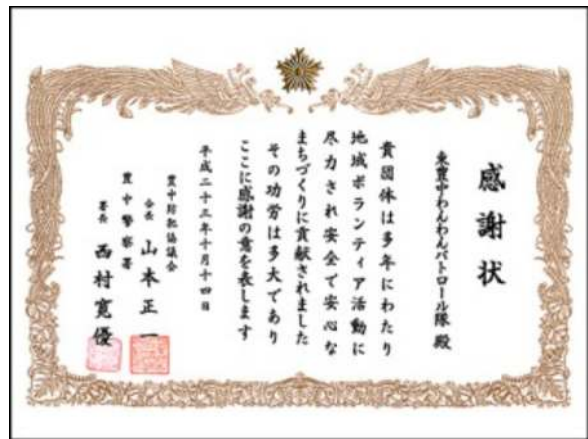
感謝状

東京中わんわんパトロール隊 殿

貴団体は多年にわたり地域ボランティア活動に尽力され安全で安心なまちづくりに貢献されましたその功労は多大でありここに感謝の意を表します

平成二十三年十月十四日

豊中防犯協議会
会長 山本正一
豊中警察署
署長 西村寛優